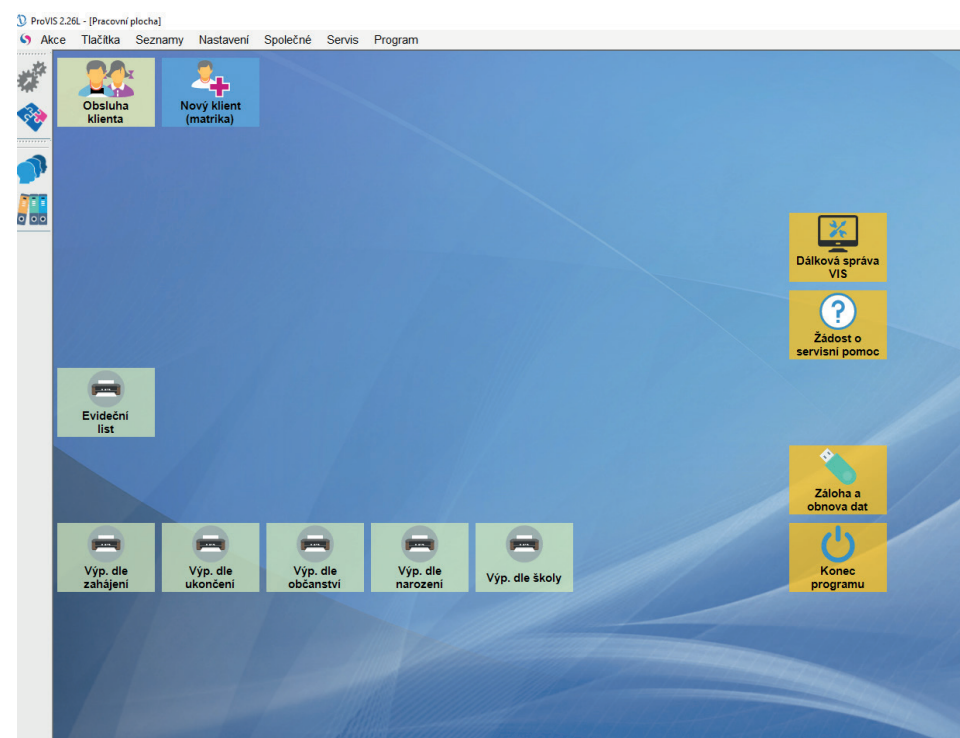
ProVIS 2.26L - [Pracovní plocha]

Akce Tlačítka Seznamy Nastavení Společné Servis Program

Obsluha klienta

Nový klient (matrika)

Dálková správa VIS

Žádost o servisní pomoc

Evideční list

Záloha a obnova dat

Konec programu

Výp. dle zahájení

Výp. dle ukončení

Výp. dle občanství

Výp. dle narození

Výp. dle školy